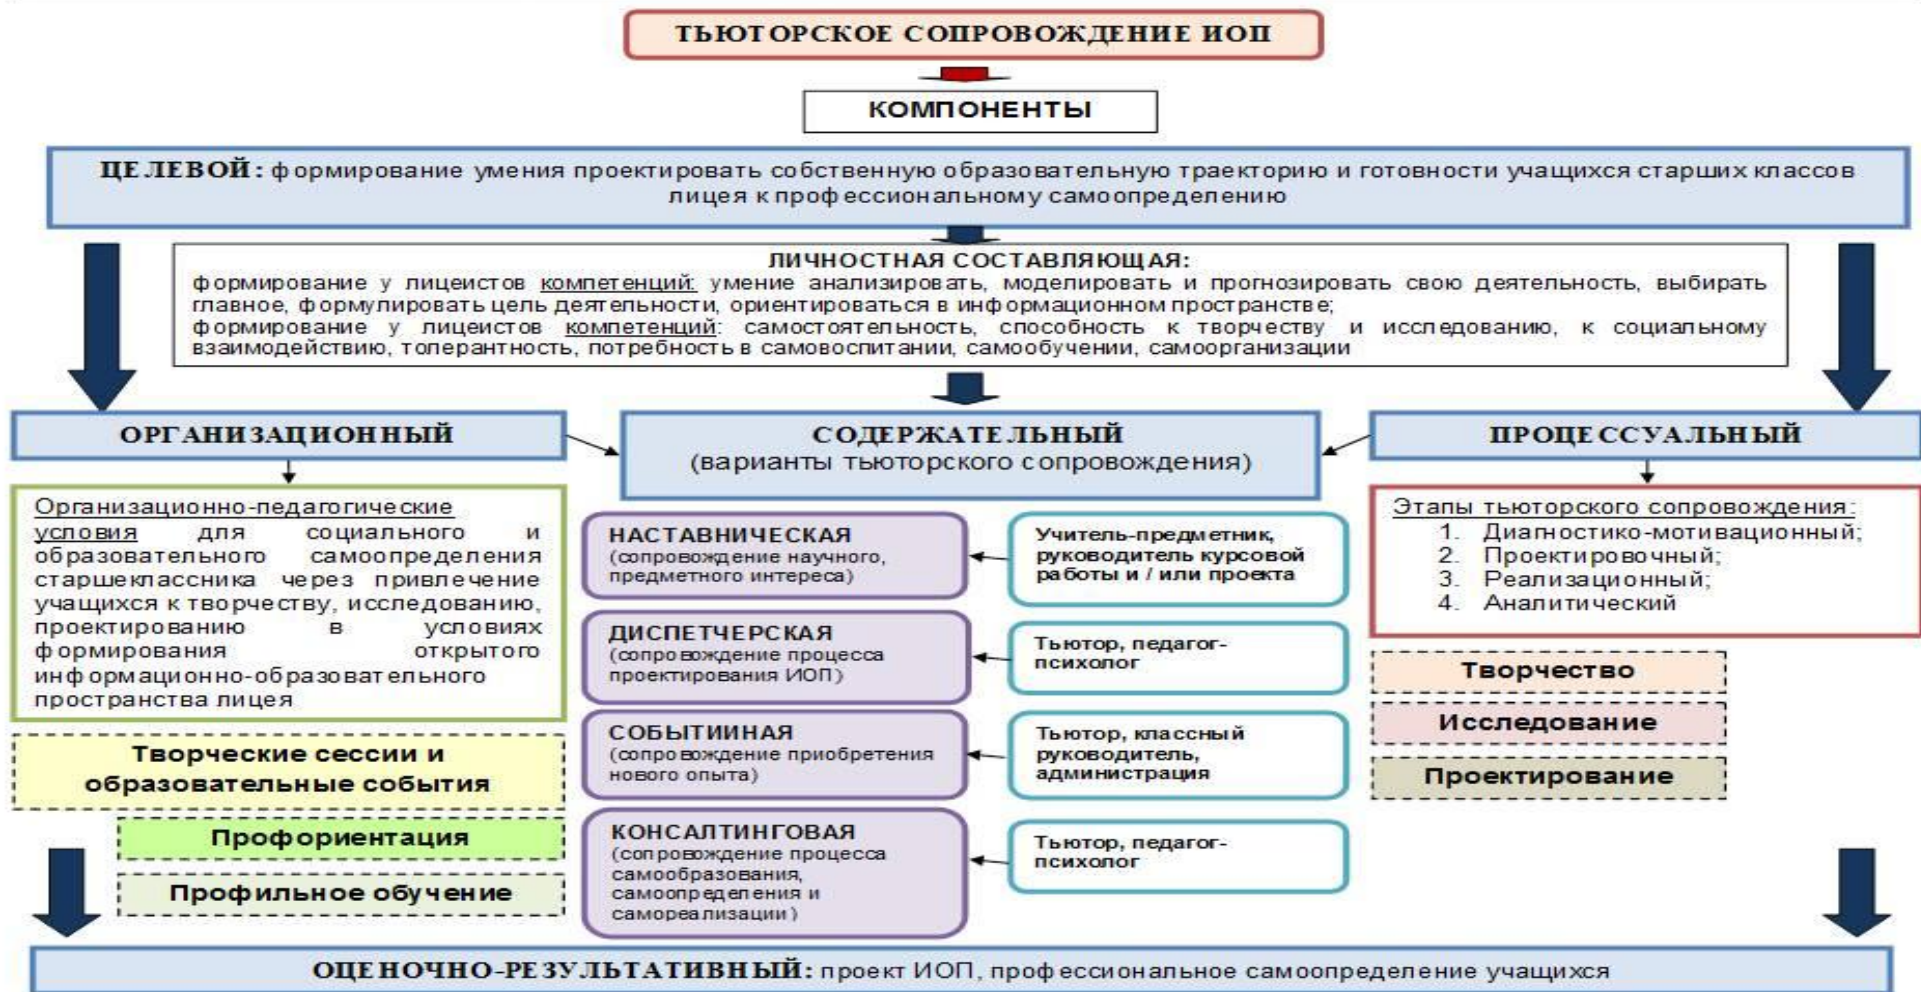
ТЬЮТОРСКОЕ СОПРОВОЖДЕНИЕ ИОП

КОМПОНЕНТЫ

ЦЕЛЕВОЙ: формирование умения проектировать собственную образовательную траекторию и готовности учащихся старших классов лицея к профессиональному самоопределению

ЛИЧНОСТНАЯ СОСТАВЛЯЮЩАЯ:
формирование у лицеистов компетенций: умение анализировать, моделировать и прогнозировать свою деятельность, выбирать главное, формулировать цель деятельности, ориентироваться в информационном пространстве;
формирование у лицеистов компетенций: самостоятельность, способность к творчеству и исследованию, к социальному взаимодействию, толерантность, потребность в самовоспитании, самообучении, самоорганизации

ОРГАНИЗАЦИОННЫЙ

Организационно-педагогические условия для социального и образовательного самоопределения старшеклассника через привлечение учащихся к творчеству, исследованию, проектированию в условиях формирования открытого информационно-образовательного пространства лицея

Творческие сессии и образовательные события

Профориентация

Профильное обучение

СОДЕРЖАТЕЛЬНЫЙ
(варианты тьюторского сопровождения)

НАСТАВНИЧЕСКАЯ
(сопровождение научного, предметного интереса)

Учитель-предметник, руководитель курсовой работы и / или проекта

ДИСПЕТЧЕРСКАЯ
(сопровождение процесса проектирования ИОП)

Тьютор, педагог-психолог

СОБЫТИЙНАЯ
(сопровождение приобретения нового опыта)

Тьютор, классный руководитель, администрация

КОНСАЛТИНГОВАЯ
(сопровождение процесса самообразования, самоопределения и самореализации)

Тьютор, педагог-психолог

ПРОЦЕССУАЛЬНЫЙ

Этапы тьюторского сопровождения:
1. Диагностико-мотивационный;
2. Проектировочный;
3. Реализационный;
4. Аналитический

Творчество

Исследование

Проектирование

ОЦЕНОЧНО-РЕЗУЛЬТАТИВНЫЙ: проект ИОП, профессиональное самоопределение учащихся